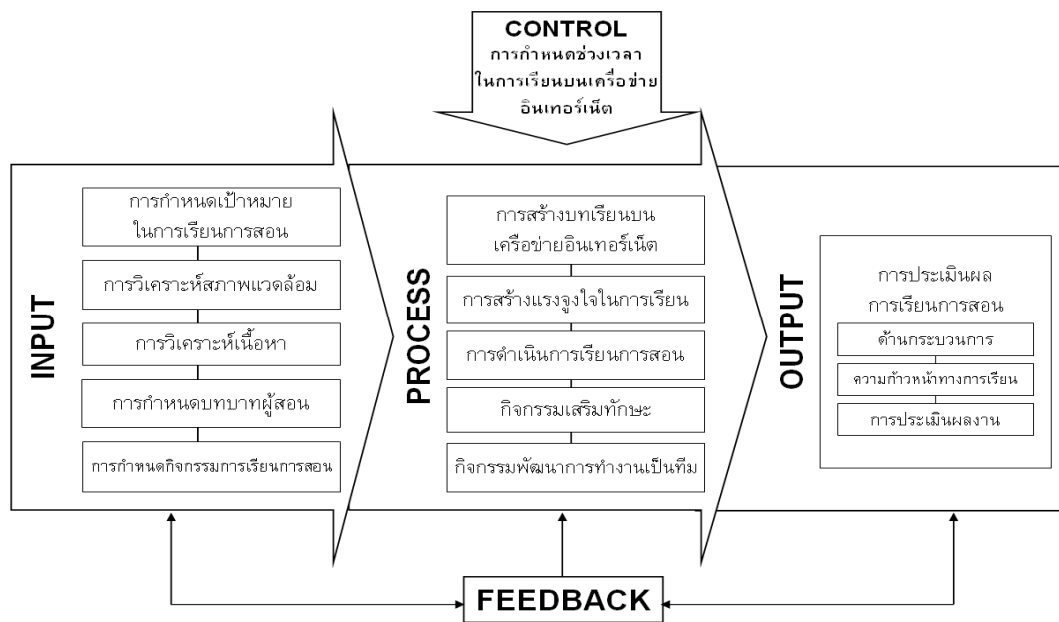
CONTROL
การกำหนดช่วงเวลา ในการเรียนบนเครือข่าย อินเทอร์เน็ต

INPUT

การกำหนดเป้าหมาย ในการเรียนการสอน

การวิเคราะห์สภาพแวดล้อม

การวิเคราะห์เนื้อหา

การกำหนดบทบาทผู้สอน

การกำหนดกิจกรรมการเรียนการสอน

PROCESS

การสร้างบทเรียนบน เครือข่ายอินเทอร์เน็ต

การสร้างแรงจูงใจในการเรียน

การดำเนินการเรียนการสอน

กิจกรรมเสริมทักษะ

กิจกรรมพัฒนาการทำงานเป็นทีม

OUTPUT

การประเมินผล การเรียนการสอน

ด้านกระบวนการ

ความก้าวหน้าทางการเรียน

การประเมินผลงาน

FEEDBACK